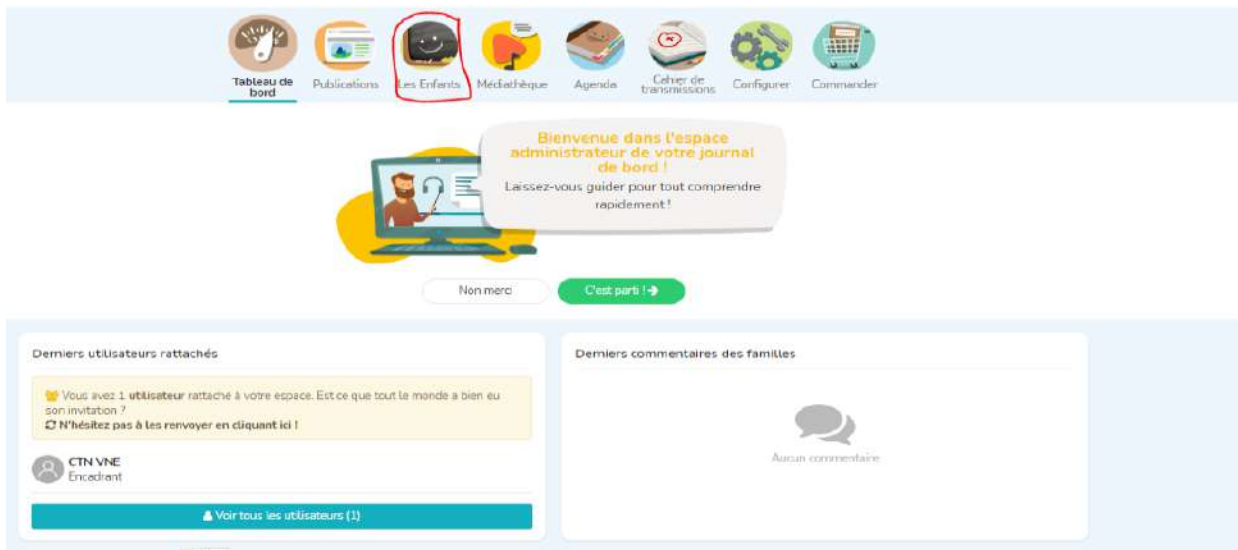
Tableau de bord
Publications
Les Enfants
Médiathèque
Agenda
Cahier de transmissions
Configurer
Commander

Bienvenue dans l'espace administrateur de votre journal de bord !
Laissez-vous guider pour tout comprendre rapidement !

Non merci
C'est parti !

Derniers utilisateurs rattachés

Vous avez 1 utilisateur rattaché à votre espace. Est ce que tout le monde a bien eu son invitation ?
N'hésitez pas à les renvoyer en cliquant ici !

CTN VNE
Encadrant

Voir tous les utilisateurs (1)

Derniers commentaires des familles

Aucun commentaire